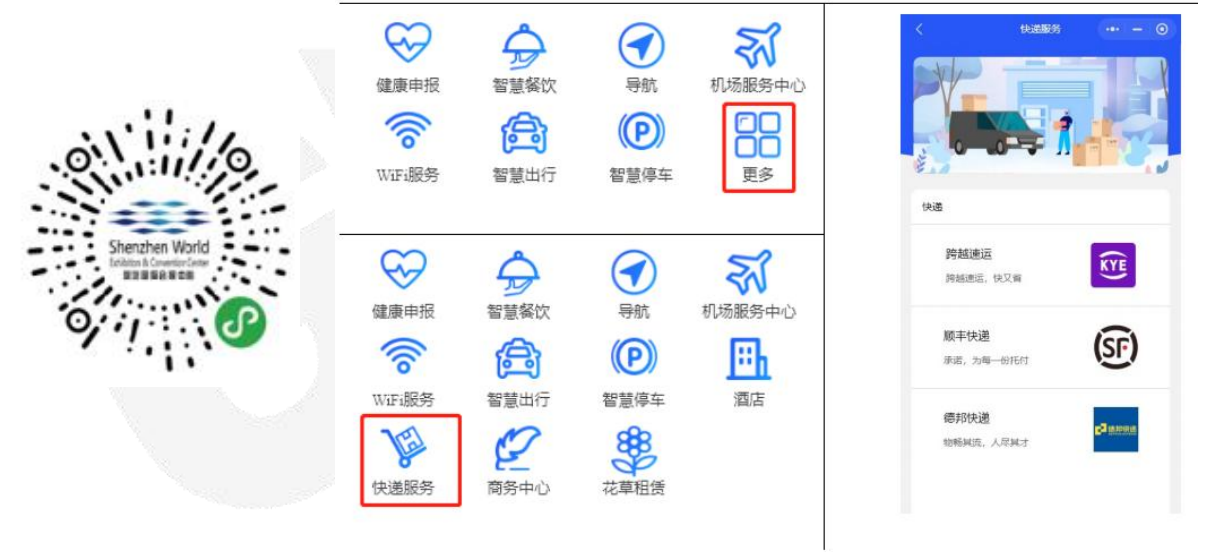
Shenzhen World
Exhibition & Convention Center
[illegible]

健康申报
智慧餐饮
导航
机场服务中心
WiFi服务
智慧出行
智慧停车
更多

健康申报
智慧餐饮
导航
机场服务中心
WiFi服务
智慧出行
智慧停车
酒店
快递服务
商务中心
花草租赁

快递服务

快递

跨越速运
跨越速运，快又省
KYE

顺丰快递
承诺，为每一份托付
SF

德邦快递
物畅其流，人尽其才
德邦快递